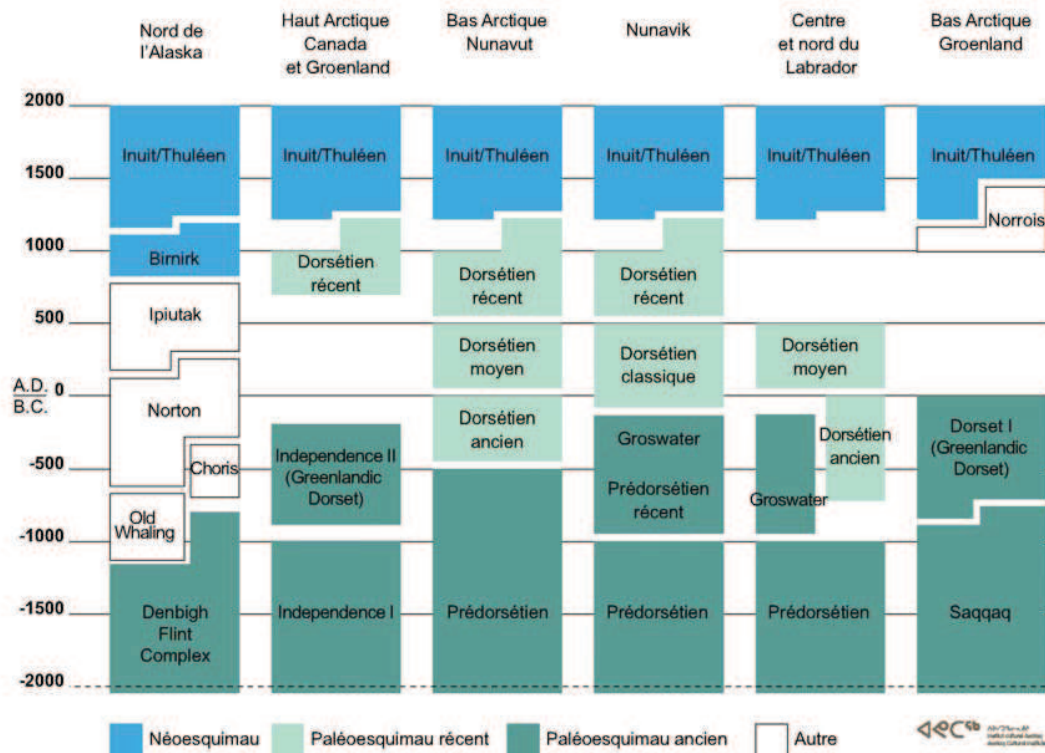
| | Nord de l'Alaska | Haut Arctique Canada et Groenland | Bas Arctique Nunavut | Nunavik | Centre et nord du Labrador | Bas Arctique Groenland |
|---|---|---|---|---|---|---|
| 2000 | | | | | | |
| 1500 | Inuit/Thuléen | Inuit/Thuléen | Inuit/Thuléen | Inuit/Thuléen | Inuit/Thuléen | Inuit/Thuléen |
| 1000 | Birnirk | Dorsétien récent | Dorsétien récent | Dorsétien récent | | Norrois |
| 500 | Ipiutak | | Dorsétien moyen | Dorsétien classique | Dorsétien moyen | |
| A.D. 0 B.C. | Norton | | Dorsétien ancien | Groswater | Dorsétien ancien | Dorset I (Greenlandic Dorset) |
| -500 | Choris | Independence II (Greenlandic Dorset) | | Prédorsétien récent | Groswater | |
| -1000 | Old Whaling | | | | | |
| -1500 | Denbigh Flint Complex | Independence I | Prédorsétien | Prédorsétien | Prédorsétien | Saqqaq |
| -2000 | | | | | | |

Néoesquimau
Paléoesquimau récent
Paléoesquimau ancien
Autre

AEC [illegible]